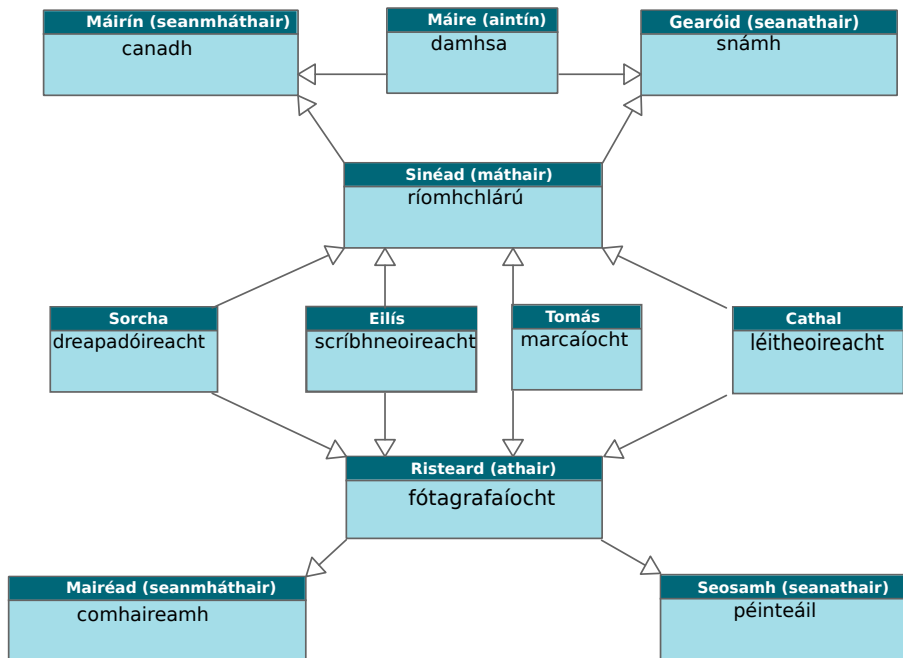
Máirín (seanmháthair)
canadh

Máire (aintín)
damhsa

Gearóid (seanathair)
snámh

Sinéad (máthair)
ríomhchlárú

Sorcha
dreapadóireacht

Eilís
scríbhneoireacht

Tomás
marcaíocht

Cathal
léitheoireacht

Risteard (athair)
fótagrafaíocht

Mairéad (seanmháthair)
comhaireamh

Seosamh (seanathair)
péinteáil